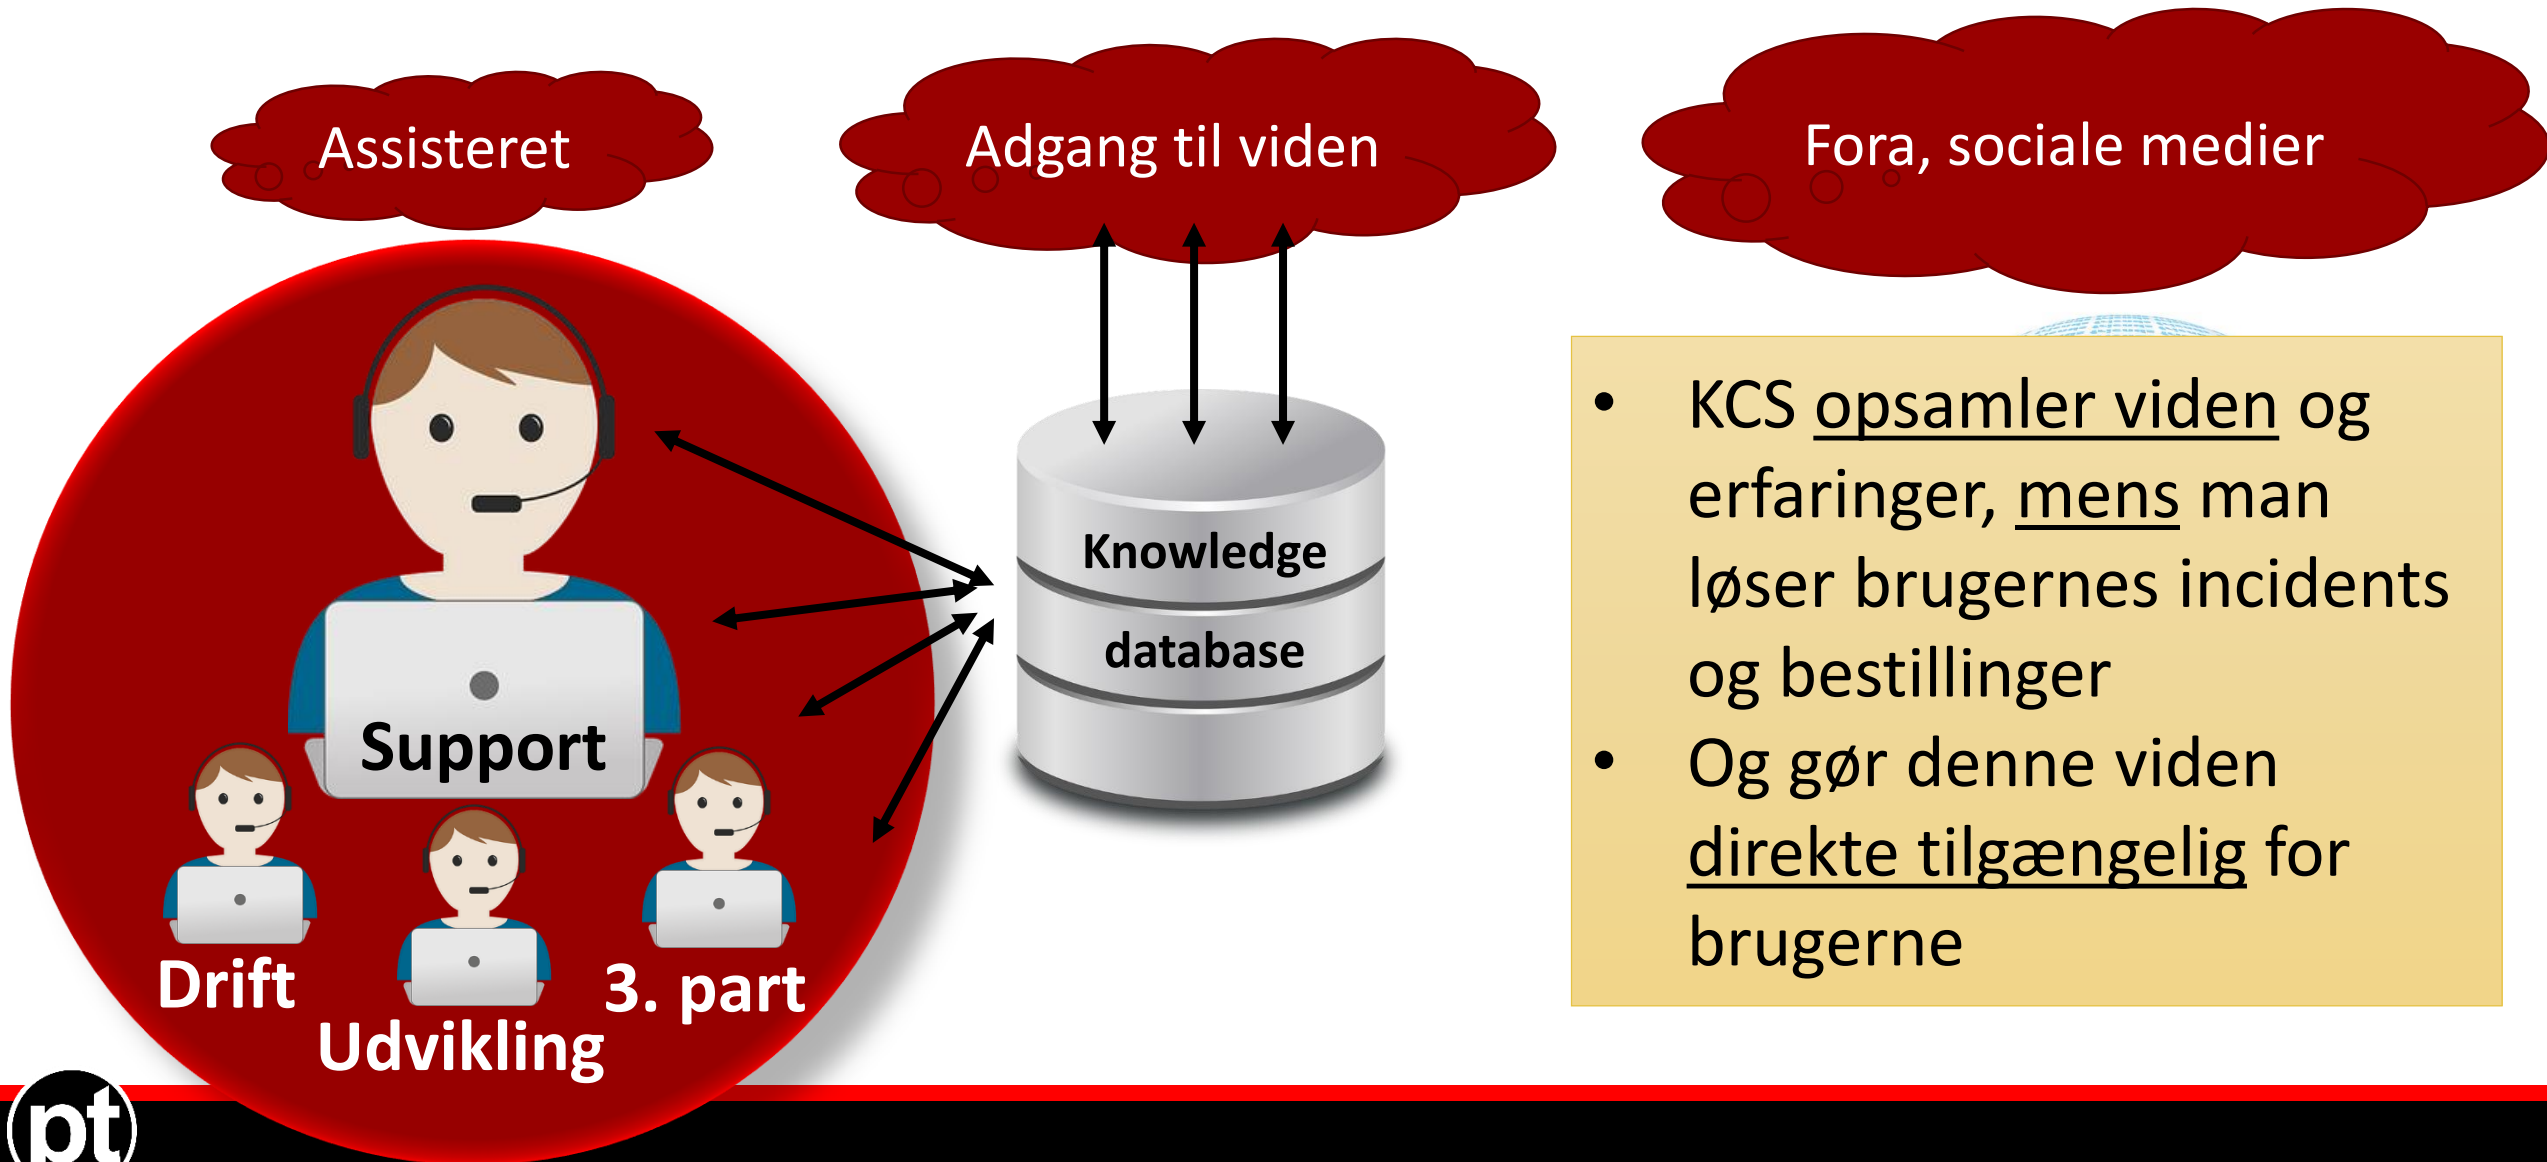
Assisteret

Adgang til viden

Fora, sociale medier

Support

Drift

Udvikling

3. part

Knowledge

database

- KCS opsamler viden og erfaringer, mens man løser brugernes incidents og bestillinger
- Og gør denne viden direkte tilgængelig for brugerne

pt